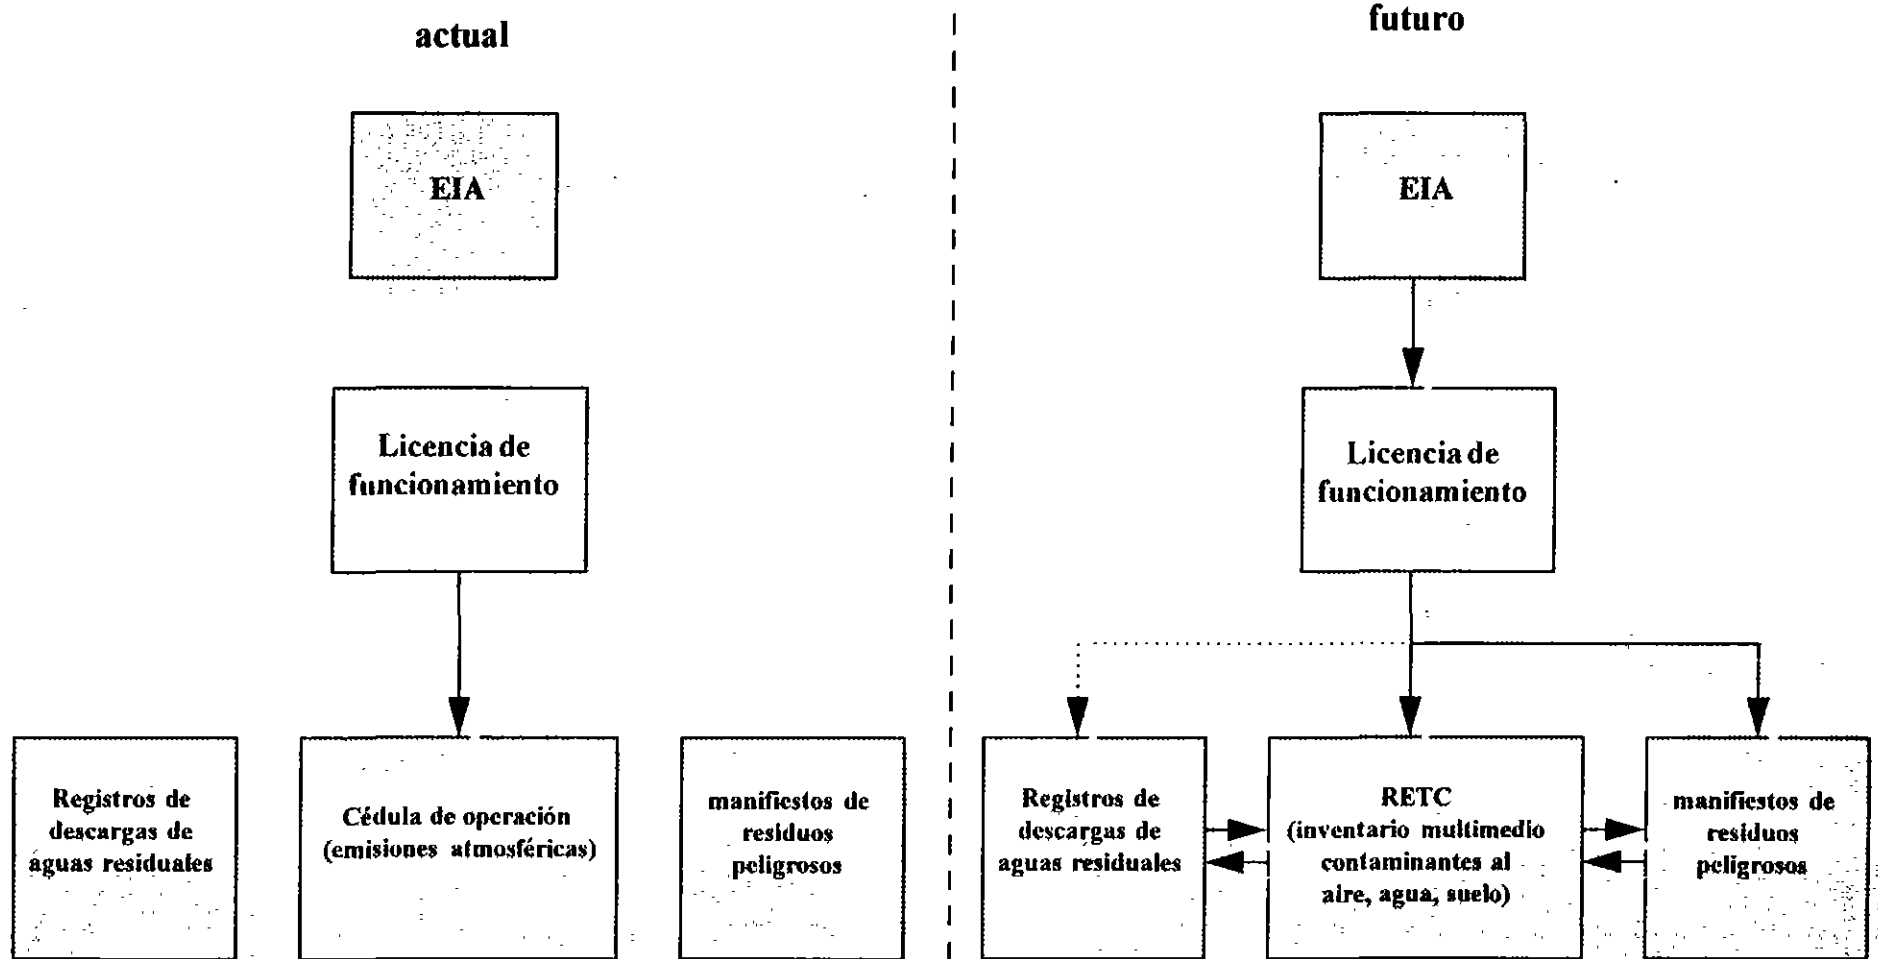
actual

EIA

Licencia de funcionamiento

Registros de descargas de aguas residuales

Cédula de operación (emisiones atmosféricas)

manifiestos de residuos peligrosos

futuro

EIA

Licencia de funcionamiento

Registros de descargas de aguas residuales

RETC (inventario multimedio contaminantes al aire, agua, suelo)

manifiestos de residuos peligrosos